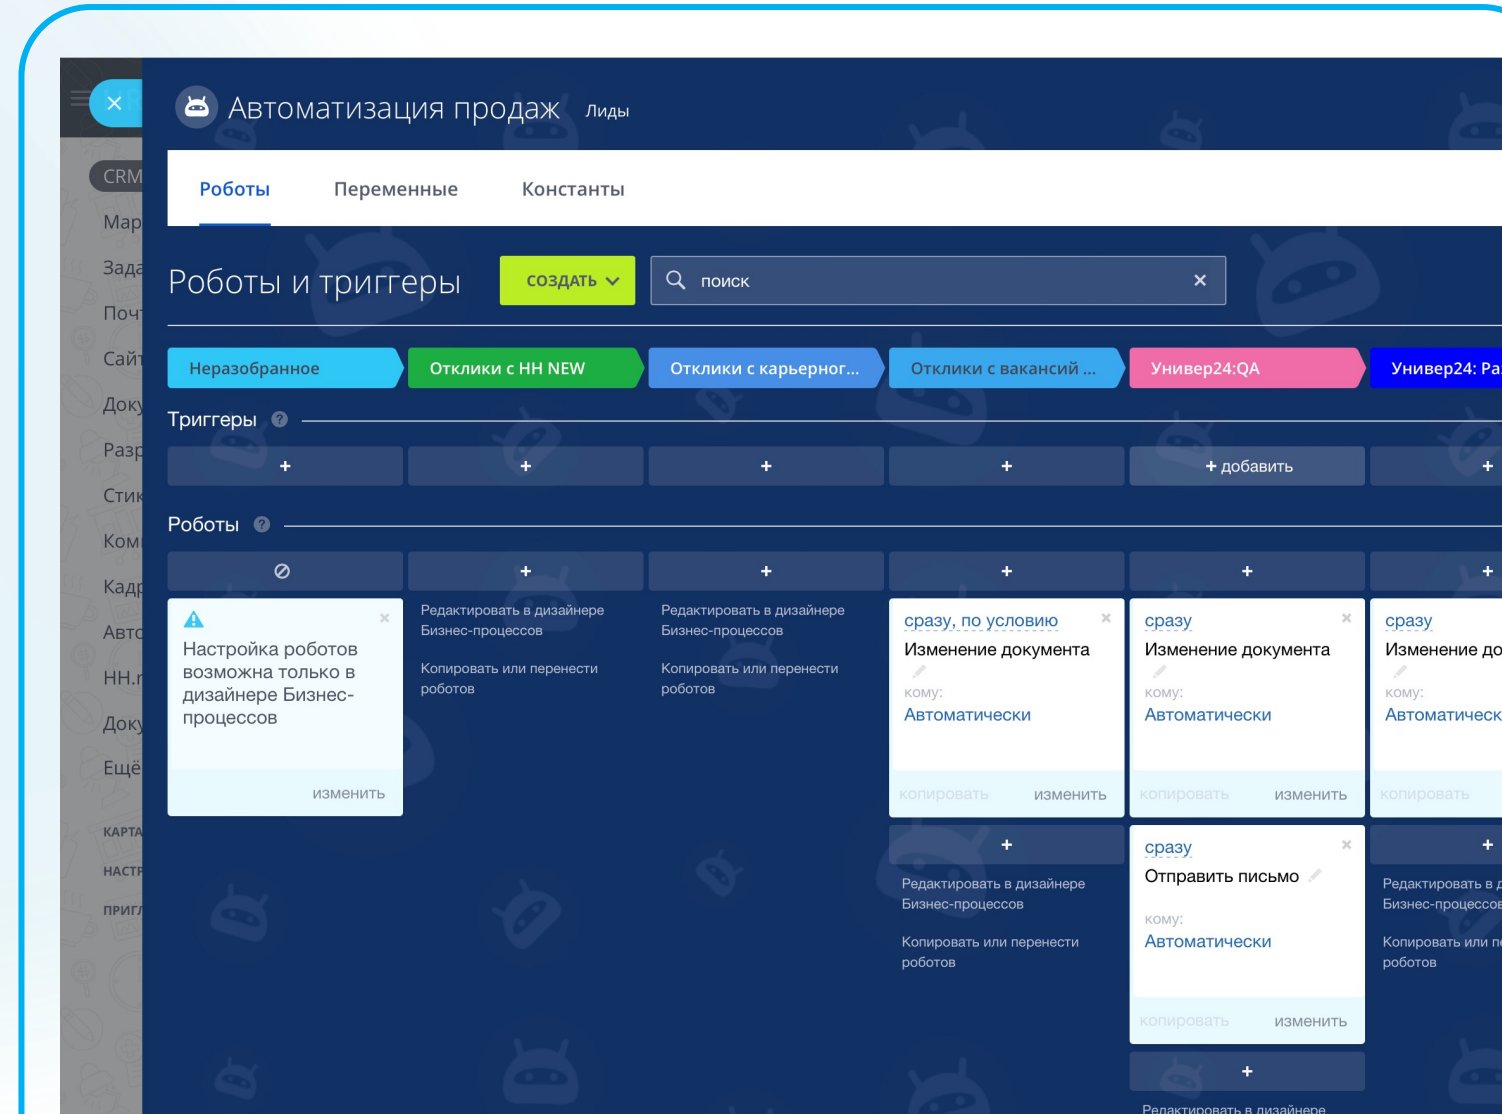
CRM
Мар
Зада
Почт
Сайт
Доку
Разр
Стик
Ком
Кадр
Авто
HH.r
Доку
Ещё
КАРТА
НАСТР
ПРИГЛ

Автоматизация продаж Лиды

Роботы Переменные Константы

Роботы и триггеры СОЗДАТЬ поиск ×

Неразобранное | Отклики с HH NEW | Отклики с карьерног... | Отклики с вакансий ... | Универ24:QA | Универ24: Ра

Триггеры ?

+ + + + + добавить +

Роботы ?

+ + + + +

Настройка роботов возможно только в дизайнере Бизнес-процессов
изменить

Редактировать в дизайнере Бизнес-процессов
Копировать или перенести роботов

Редактировать в дизайнере Бизнес-процессов
Копировать или перенести роботов

сразу, по условию
Изменение документа
кому:
Автоматически
копировать изменить

сразу
Изменение документа
кому:
Автоматически
копировать изменить

сразу
Изменение до
кому:
Автоматическ
копировать

+
Редактировать в дизайнере Бизнес-процессов
Копировать или перенести роботов

сразу
Отправить письмо
кому:
Автоматически
копировать изменить

+
Редактировать в д
Бизнес-процессов
Копировать или п
роботов

+
Редактировать в дизайнере